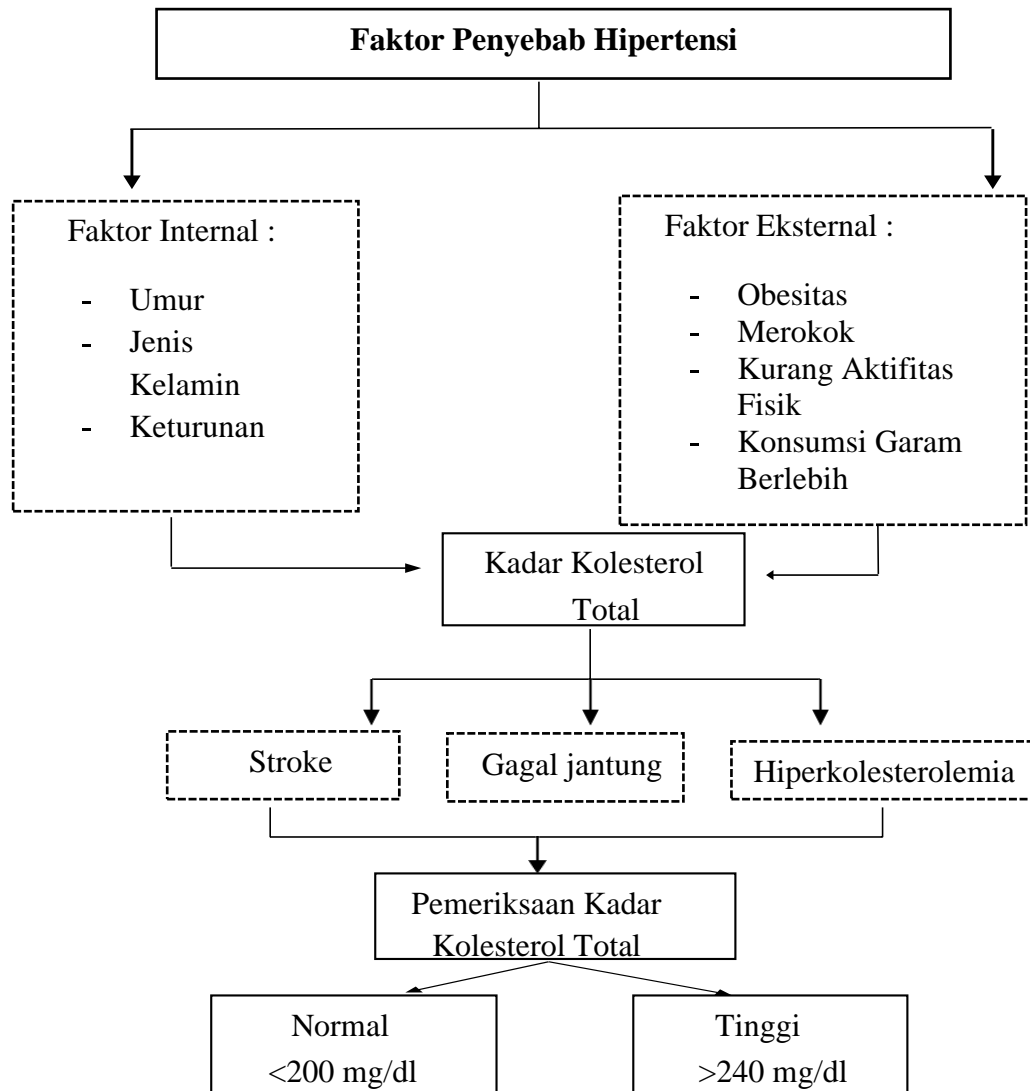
**Faktor Penyebab Hipertensi**

Faktor Internal :

- Umur
- Jenis Kelamin
- Keturunan

Faktor Eksternal :

- Obesitas
- Merokok
- Kurang Aktifitas Fisik
- Konsumsi Garam Berlebih

Kadar Kolesterol Total

Stroke

Gagal jantung

Hiperkolesterolemia

Pemeriksaan Kadar Kolesterol Total

Normal
<200 mg/dl

Tinggi
>240 mg/dl